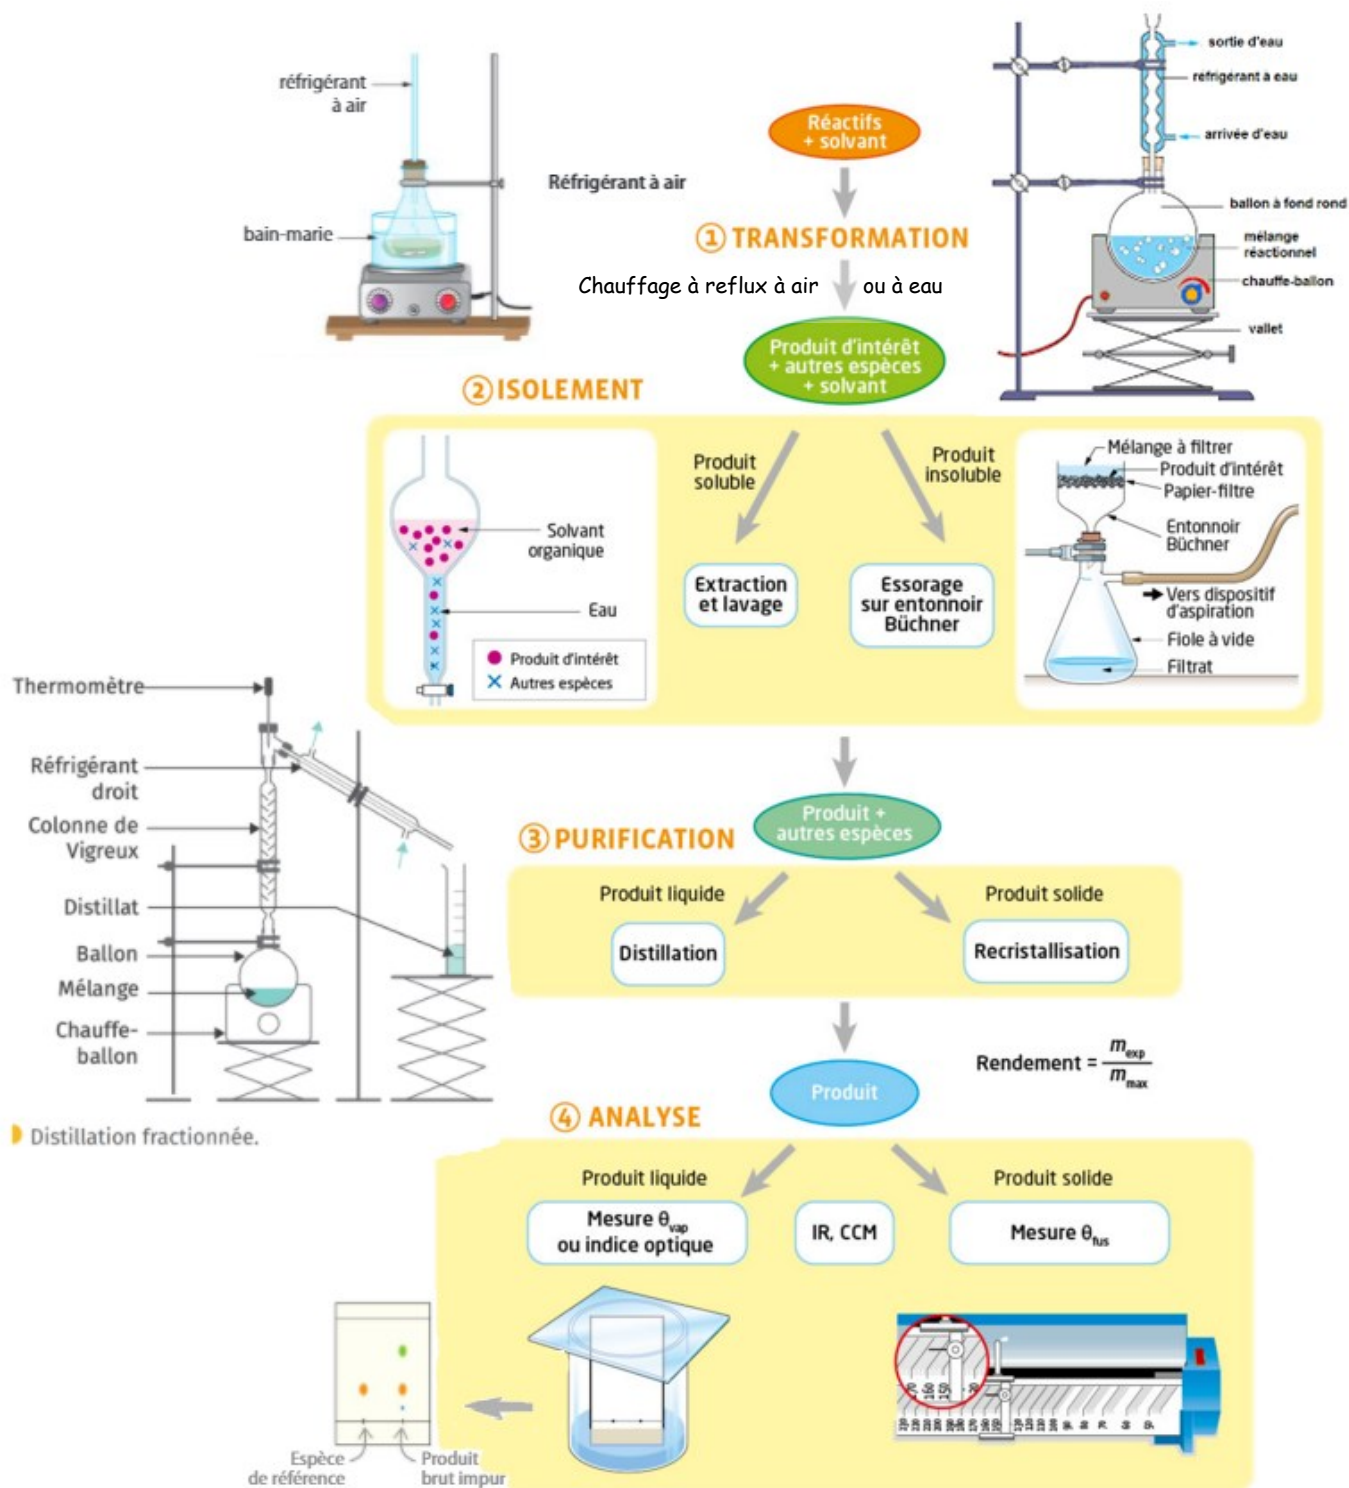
réfrigérant à air

bain-marie

Réfrigérant à air

Réactifs + solvant

① TRANSFORMATION

Chauffage à reflux à air ou à eau

Produit d'intérêt + autres espèces + solvant

sortie d'eau
réfrigérant à eau
arrivée d'eau
ballon à fond rond
mélange réactionnel
chauffe-ballon
valet

② ISOLEMENT

Solvant organique
Eau
Produit d'intérêt
Autres espèces

Produit soluble
Extraction et lavage

Produit insoluble
Essorage sur entonnoir Büchner

Mélange à filtrer
Produit d'intérêt
Papier-filtre
Entonnoir Büchner
Vers dispositif d'aspiration
Fiole à vide
Filtrat

Thermomètre
Réfrigérant droit
Colonne de Vigreux
Distillat
Ballon
Mélange
Chauffe-ballon

Distillation fractionnée.

Produit + autres espèces

③ PURIFICATION

Produit liquide
Distillation

Produit solide
Recristallisation

Produit

Rendement = $\frac{m_{exp}}{m_{max}}$

④ ANALYSE

Produit liquide
Mesure $\theta_{vap}$ ou indice optique

IR, CCM

Produit solide
Mesure $\theta_{fus}$

Espèce de référence
Produit brut impur